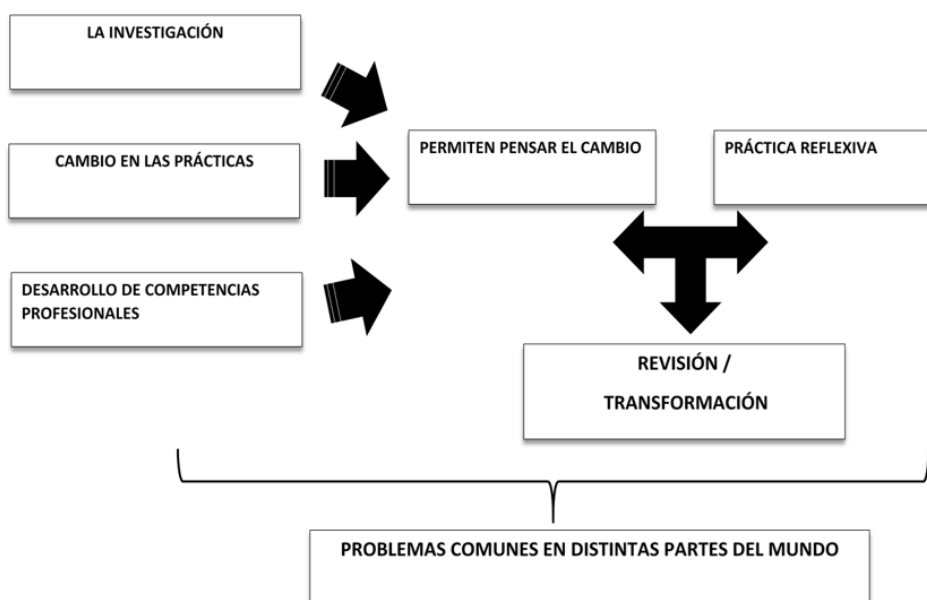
LA INVESTIGACIÓN

CAMBIO EN LAS PRÁCTICAS

DESARROLLO DE COMPETENCIAS PROFESIONALES

PERMITEN PENSAR EL CAMBIO

PRÁCTICA REFLEXIVA

REVISIÓN /

TRANSFORMACIÓN

PROBLEMAS COMUNES EN DISTINTAS PARTES DEL MUNDO